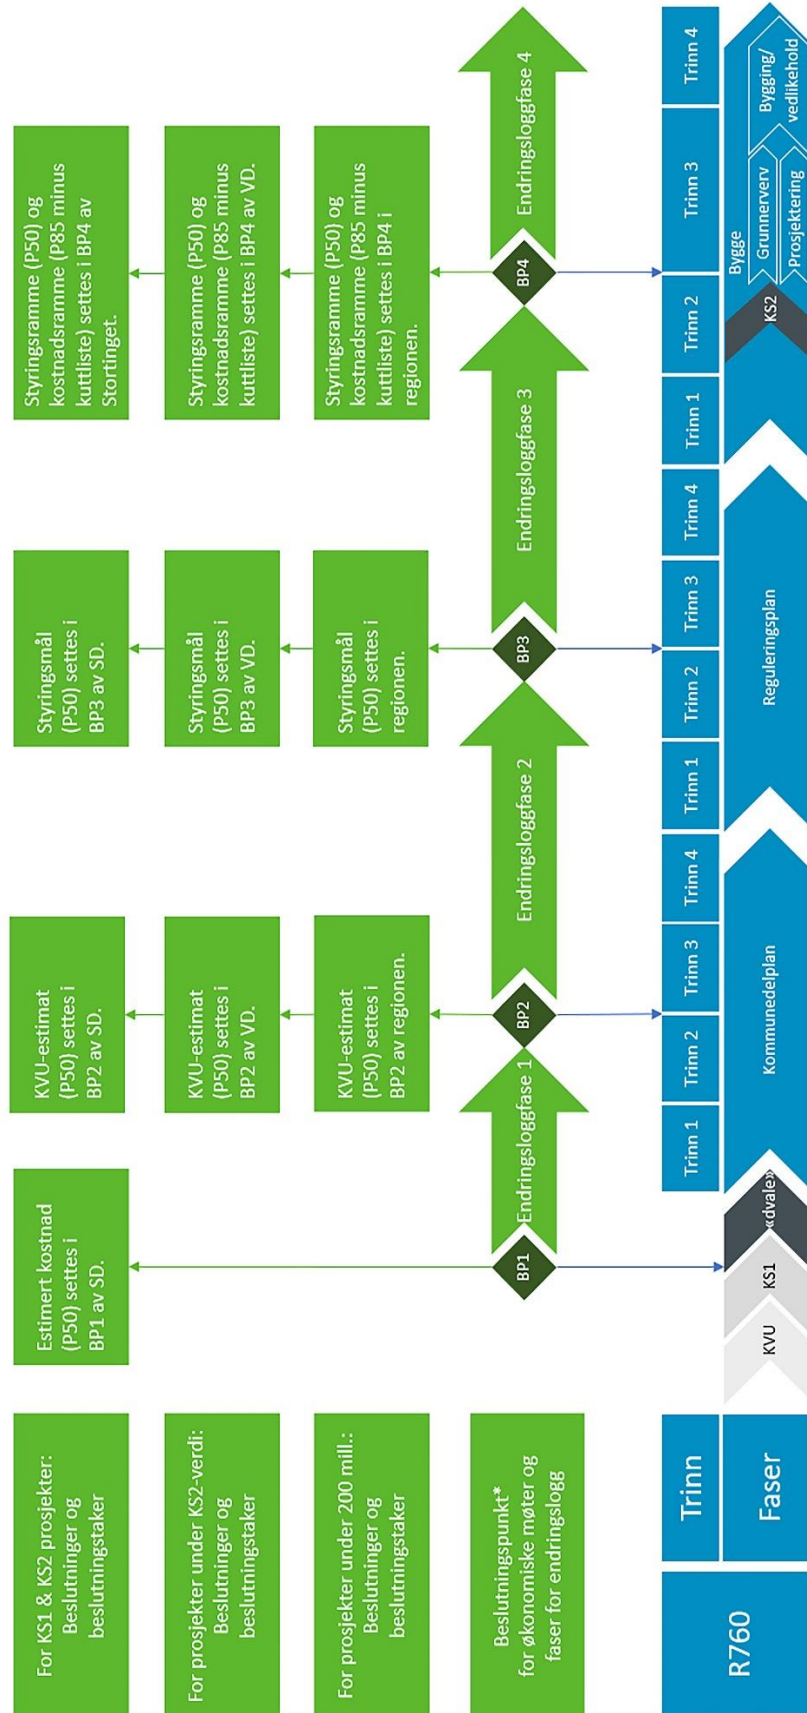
For KS1 & KS2 prosjekter: Beslutninger og beslutningstaker

For prosjekter under KS2-verdi: Beslutninger og beslutningstaker

For prosjekter under 200 mill.: Beslutninger og beslutningstaker

Beslutningspunkt* for økonomiske møter og faser for endringslogg

R760

Trinn

Faser

Estimert kostnad (P50) settes i BP1 av SD.

KVU-estimat (P50) settes i BP2 av SD.

KVU-estimat (P50) settes i BP2 av VD.

KVU-estimat (P50) settes i BP2 av regionen.

Styringsmål (P50) settes i BP3 av SD.

Styringsmål (P50) settes i BP3 av VD.

Styringsmål (P50) settes i regionen.

Styringsramme (P50) og kostnadsramme (P85 minus kuttliste) settes i BP4 av Stortinget.

Styringsramme (P50) og kostnadsramme (P85 minus kuttliste) settes i BP4 av VD.

Styringsramme (P50) og kostnadsramme (P85 minus kuttliste) settes i BP4 i regionen.

BP1

Endringsloggfase 1

BP2

Endringsloggfase 2

BP3

Endringsloggfase 3

BP4

Endringsloggfase 4

KVU

KS1

«dvale»

Trinn 1

Trinn 2

Trinn 3

Trinn 4

Kommunedelplan

Trinn 1

Trinn 2

Trinn 3

Trinn 4

Reguleringsplan

Trinn 1

Trinn 2

Trinn 3

Trinn 4

KS2

Bygge

Grunnerverv

Prosjektering

Bygging/ vedlikehold